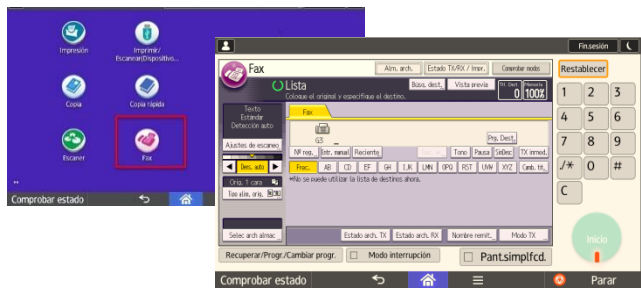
Impresión

Imprimir/ Escanear(Dispositivo...

Copia

Copia rápida

Escaner

Fax

Comprobar estado

Fin sesión

Fax

Alm. arch.

Estado TX/RX / Impr.

Conmutar modo

Restablecer

Lista

Coloque el original y especifique el destino.

Busc. dest.

Vista previa

0

100%

Texto Estándar Detección auto

Ajustes de escaneo

Dens. auto

Orig. 1 cara

Tipo alim. orig.

Selec arch almac

Fax

G3

Prg. Dest.

Nº reg.

Entr. manual

Reciente

Tono

Pausa

SinDest

TX inmed.

Frec.

AB

CD

EF

GH

IJK

LMN

OPQ

RST

UVW

XYZ

Camb. tít.

No se puede utilizar la lista de destinos ahora.

Estado arch. TX

Estado arch. RX

Nombre remit.

Modo TX

Recuperar/Progr./Cambiar progr.

Modo interrupción

Pant.simplfcd.

1

2

3

4

5

6

7

8

9

/✱

0

#

C

Inicio

Comprobar estado

Parar